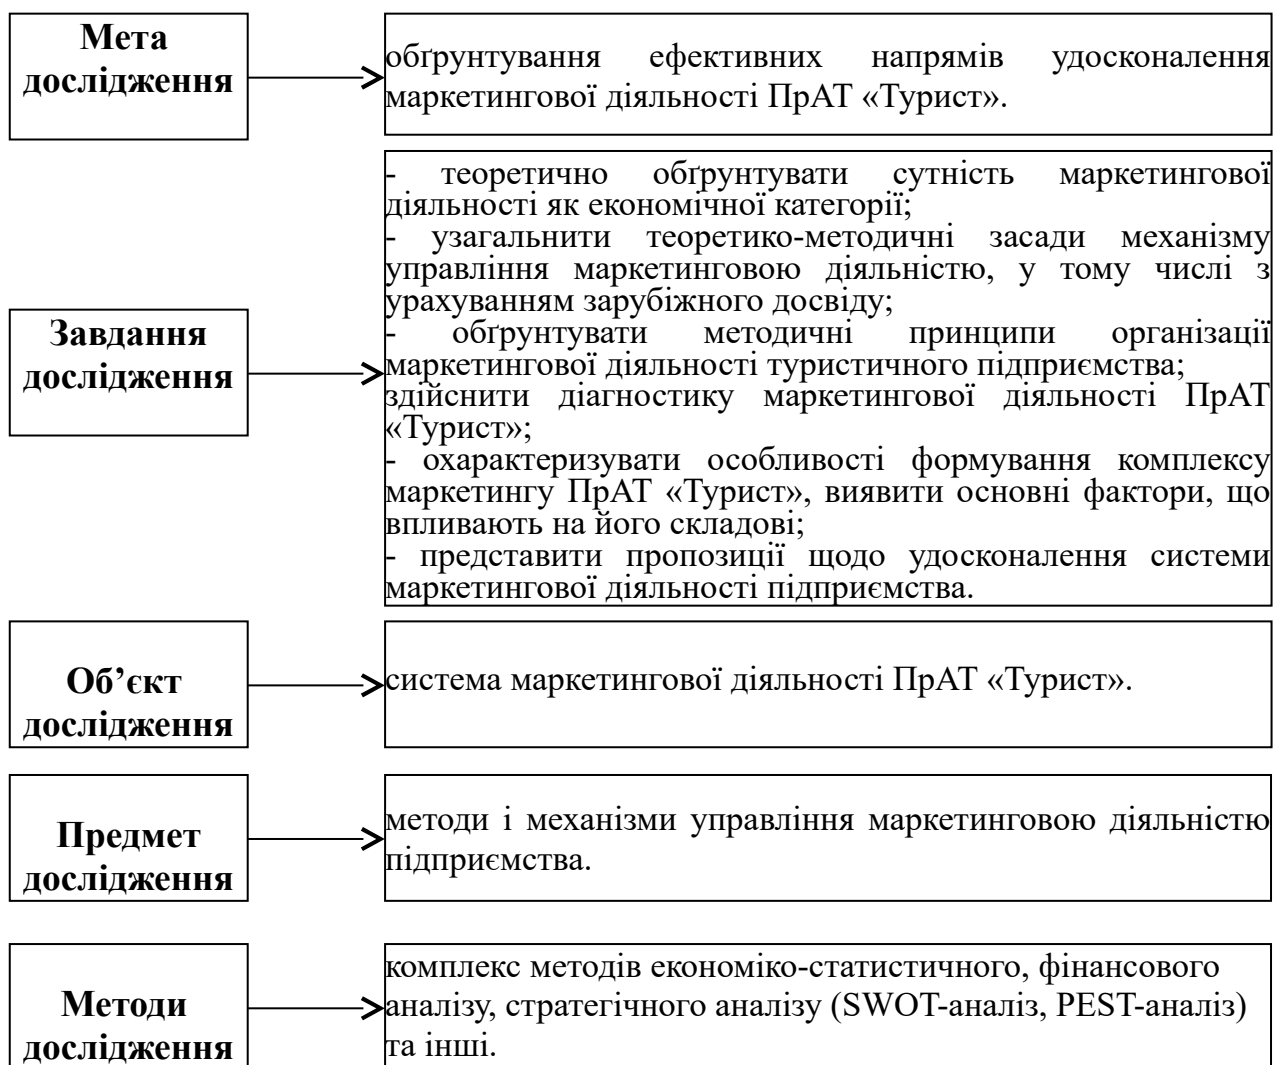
Мета дослідження

обґрунтування ефективних напрямів удосконалення маркетингової діяльності ПрАТ «Турист».

Завдання дослідження

- теоретично обґрунтувати сутність маркетингової діяльності як економічної категорії;
- узагальнити теоретико-методичні засади механізму управління маркетинговою діяльністю, у тому числі з урахуванням зарубіжного досвіду;
- обґрунтувати методичні принципи організації маркетингової діяльності туристичного підприємства;
здійснити діагностику маркетингової діяльності ПрАТ «Турист»;
- охарактеризувати особливості формування комплексу маркетингу ПрАТ «Турист», виявити основні фактори, що впливають на його складові;
- представити пропозиції щодо удосконалення системи маркетингової діяльності підприємства.

Об'єкт дослідження

система маркетингової діяльності ПрАТ «Турист».

Предмет дослідження

методи і механізми управління маркетинговою діяльністю підприємства.

Методи дослідження

комплекс методів економіко-статистичного, фінансового аналізу, стратегічного аналізу (SWOT-аналіз, PEST-аналіз) та інші.